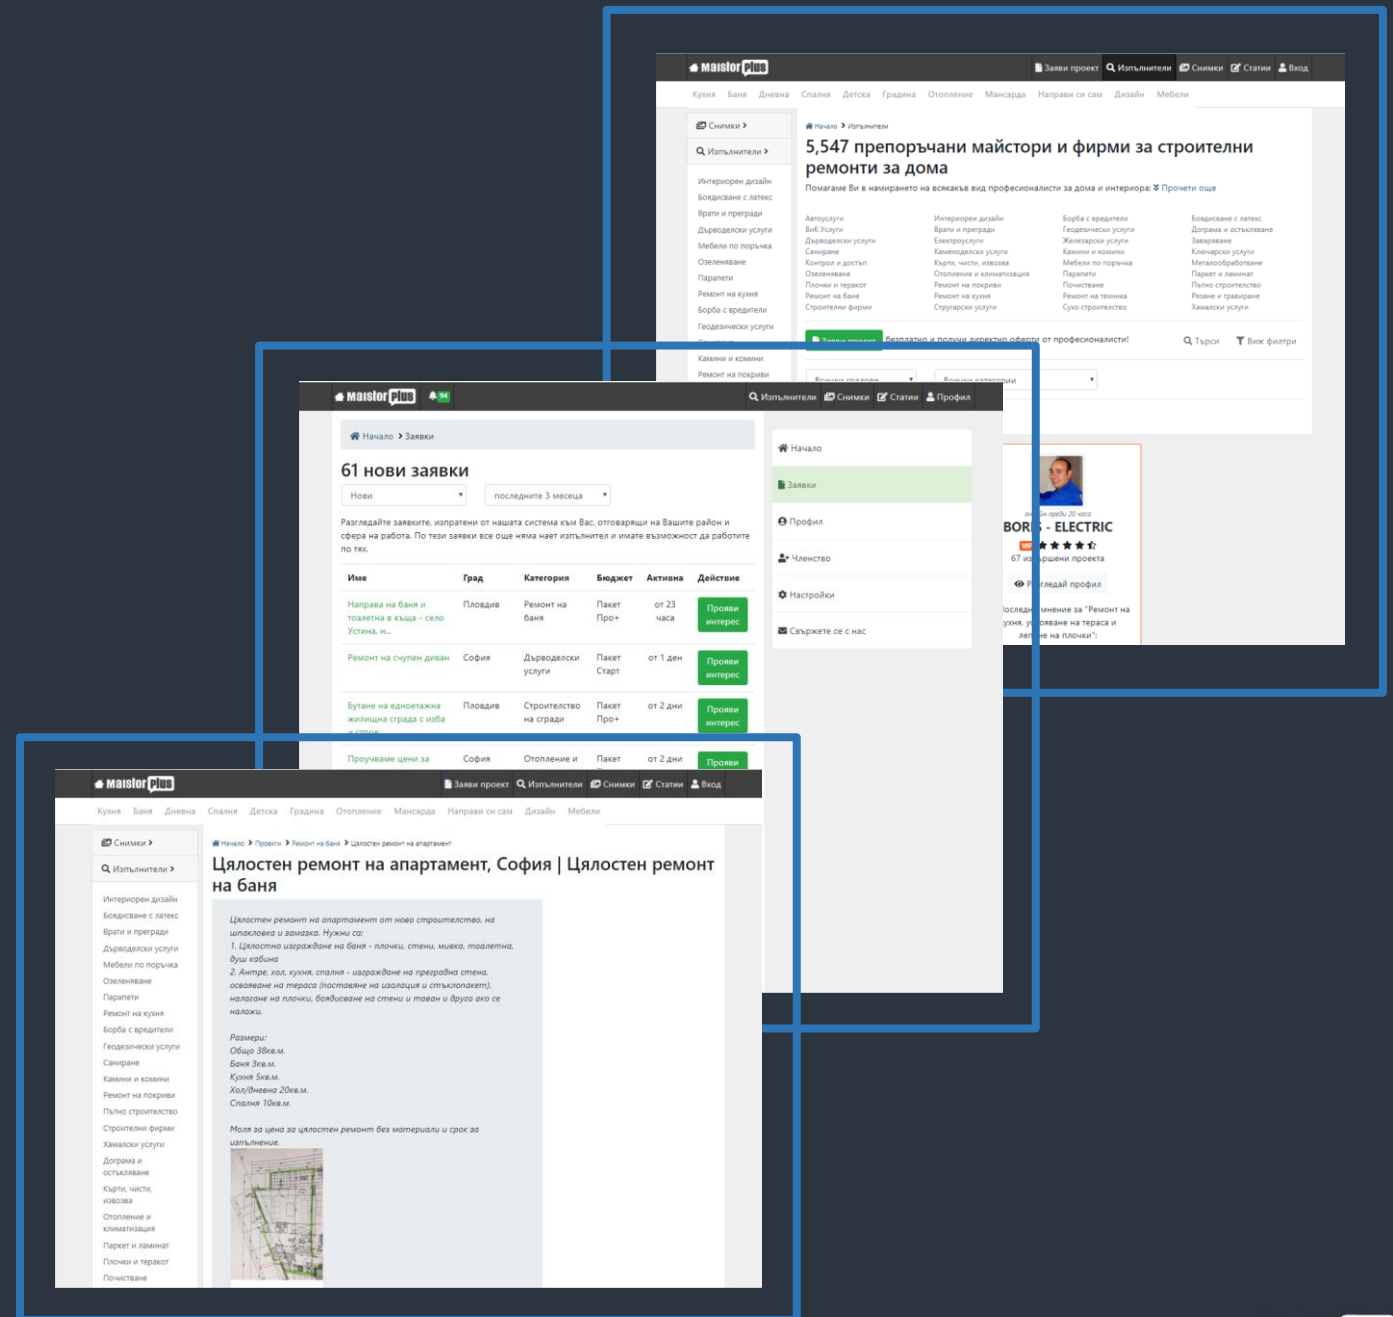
Maistor plus
Заяви проект Изпълнители Снимки Статии Вход
Кухня Баня Дневна Спалня Детска Градина Отопление Мансарда Направи си сам Дизайн Мебели

Снимки ›
Изпълнители ›
Интериорен дизайн
Боядисване с латекс
Врати и прегради
Дърводелски услуги
Мебели по поръчка
Озеленяване
Парапети
Ремонт на кухня
Борба с вредители
Геодезически услуги
Камини и комини
Ремонт на покриви

Начало › Изпълнители
5,547 препоръчани майстори и фирми за строителни ремонти за дома
Помагаме Ви в намирането на всякакъв вид професионалисти за дома и интериора: Прочети още

Автоуслуги
ВиК Услуги
Дърводелски услуги
Саниране
Контрол и достъп
Озеленяване
Плочки и теракот
Ремонт на баня
Строителни фирми
Интериорен дизайн
Врати и прегради
Електроуслуги
Каменоделски услуги
Къртене, чисти, извозва
Отопление и климатизация
Ремонт на покриви
Ремонт на кухня
Стругарски услуги
Борба с вредители
Геодезически услуги
Железарски услуги
Камини и комини
Мебели по поръчка
Парапети
Почистване
Ремонт на техника
Сухо строителство
Боядисване с латекс
Дограма и остъкляване
Заваряване
Ключарски услуги
Металообработване
Паркет и ламинат
Пътно строителство
Рязане и гравиране
Хамалски услуги

Заяви проект безплатно и получи директно оферти от професионалисти!
Търси Виж филтри
Всички градове Всички категории

BORIS - ELECTRIC
67 завършени проекта
Прегледай профил

Maistor plus 94
Изпълнители Снимки Статии Профил

Начало › Заявки
61 нови заявки
Нови
последните 3 месеца
Разгледайте заявките, изпратени от нашата система към Вас, отговарящи на Вашите район и сфера на работа. По тези заявки все още няма нает изпълнител и имате възможност да работите по тях.

| Име | Град | Категория | Бюджет | Активна | Действие |
|---|---|---|---|---|---|
| Направа на баня и тоалетна в къща - село Устина, н... | Пловдив | Ремонт на баня | Пакет Про+ | от 23 часа | Прояви интерес |
| Ремонт на счупен диван | София | Дърводелски услуги | Пакет Старт | от 1 ден | Прояви интерес |
| Бутане на едноетажна жилищна сграда с изба | Пловдив | Строителство на сгради | Пакет Про+ | от 2 дни | Прояви интерес |
| Проучваме цени за | София | Отопление и | Пакет | от 2 дни | Прояви |

Начало
Заявки
Профил
Членство
Настройки
Свържете се с нас

Maistor plus
Заяви проект Изпълнители Снимки Статии Вход
Кухня Баня Дневна Спалня Детска Градина Отопление Мансарда Направи си сам Дизайн Мебели

Снимки ›
Изпълнители ›
Интериорен дизайн
Боядисване с латекс
Врати и прегради
Дърводелски услуги
Мебели по поръчка
Озеленяване
Парапети
Ремонт на кухня
Борба с вредители
Геодезически услуги
Саниране
Камини и комини
Ремонт на покриви
Пътно строителство
Строителни фирми
Хамалски услуги
Дограма и остъкляване
Къртене, чисти, извозва
Отопление и климатизация
Паркет и ламинат
Плочки и теракот
Почистване

Начало › Проекти › Ремонт на баня › Цялостен ремонт на апартамент
Цялостен ремонт на апартамент, София | Цялостен ремонт на баня

Цялостен ремонт на апартамент от ново строителство, на шпакловка и замазка. Нужни са:
1. Цялостно изграждане на баня - плочки, стени, мивка, тоалетна, душ кабина
2. Антре, хол, кухня, спалня - изграждане на преградна стена, освояване на тераса (поставяне на изолация и стъклопакет), налагане на плочки, боядисване на стени и таван и друго ако се наложи.

Размери:
Общо 38кв.м.
Баня 3кв.м.
Кухня 5кв.м.
Хол/дневна 20кв.м.
Спалня 10кв.м.

Моля за цена за цялостен ремонт без материали и срок за изпълнение.